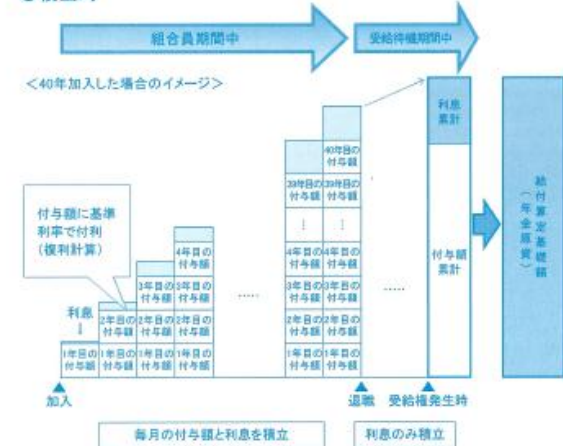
組合員期間中

受給待機期間中

<40年加入した場合のイメージ>

付与額に基準利率で付利（複利計算）

利息

1年目の付与額 | 1年目の付与額 | 1年目の付与額 | 1年目の付与額
2年目の付与額 | 2年目の付与額 | 2年目の付与額
3年目の付与額 | 3年目の付与額
4年目の付与額

……

1年目の付与額 | 1年目の付与額
2年目の付与額 | 2年目の付与額
3年目の付与額 | 3年目の付与額
4年目の付与額 | 4年目の付与額
⋮ | ⋮
39年目の付与額 | 39年目の付与額
40年目の付与額

……

利息累計

付与額累計

給付算定基礎額（年金原資）

加入

退職

受給権発生時

毎月の付与額と利息を積立

利息のみ積立